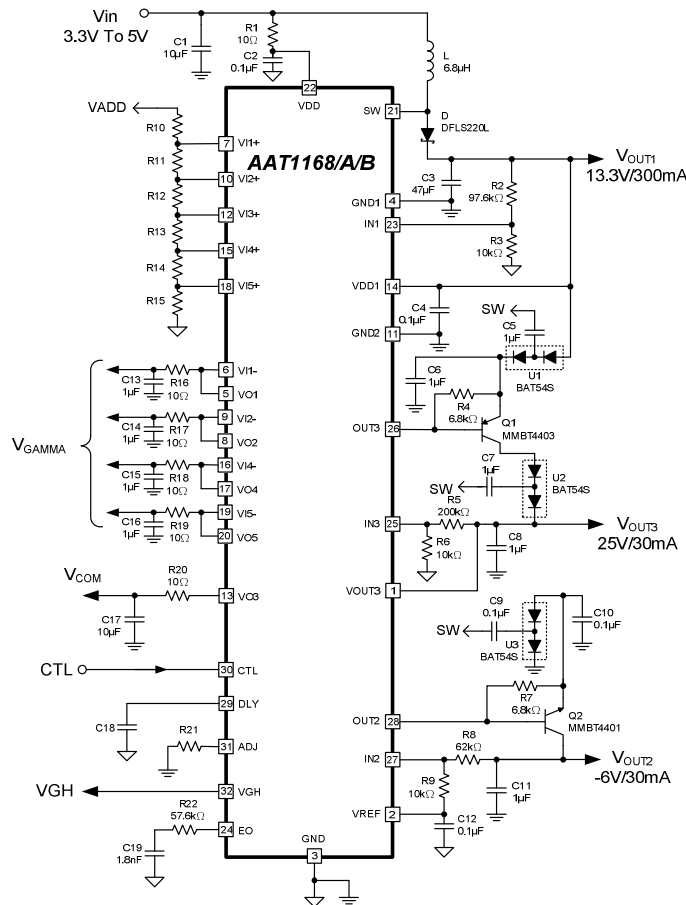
Vin
3.3V To 5V

C1
10µF

R1
10Ω

C2
0.1µF

22
VDD

L
6.8µH

SW 21

D
DFLS220L

$V_{OUT1}$
13.3V/300mA

VADD

R10
7 VI1+
R11
10 VI2+
R12
12 VI3+
R13
15 VI4+
R14
18 VI5+
R15

AAT1168/A/B

GND1 4
C3
47µF
R2
97.6kΩ
IN1 23
R3
10kΩ

VDD1 14
C4
0.1µF
GND2 11
SW
C5
1µF
C6
1µF
U1
BAT54S

C13
1µF
R16
10Ω
6 VI1-
5 VO1
C14
1µF
R17
10Ω
9 VI2-
8 VO2
$V_{GAMMA}$
C15
1µF
R18
10Ω
16 VI4-
17 VO4
C16
1µF
R19
10Ω
19 VI5-
20 VO5

R4
6.8kΩ
OUT3 26
Q1
MMBT4403
C7
1µF
SW
U2
BAT54S
R5
200kΩ
IN3 25
$V_{OUT3}$
25V/30mA
R6
10kΩ
C8
1µF

$V_{COM}$
R20
10Ω
13 VO3
C17
10µF

VOUT3 1
C9
0.1µF
C10
0.1µF
SW
U3
BAT54S

CTL
30 CTL

29 DLY
C18

R7
6.8kΩ
OUT2 28
Q2
MMBT4401

R21
31 ADJ

R8
62kΩ
IN2 27
$V_{OUT2}$
-6V/30mA
R9
10kΩ
C11
1µF

VGH
32 VGH

VREF 2
C12
0.1µF

R22
57.6kΩ
24 EO
C19
1.8nF

GND
3